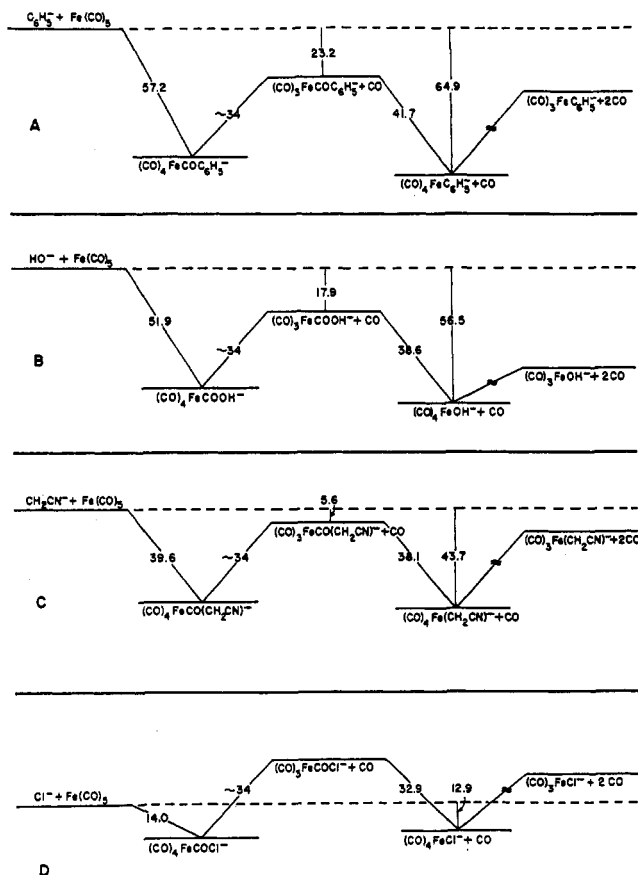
$C_6H_5^- + Fe(CO)_5$

57.2

~34

23.2

$(CO)_3FeCOC_6H_5^- + CO$

64.9

41.7

$(CO)_3FeC_6H_5^- + 2CO$

A

$(CO)_4FeCOC_6H_5^-$

$(CO)_4FeC_6H_5^- + CO$

$HO^- + Fe(CO)_5$

51.9

~34

17.9

$(CO)_3FeCOOH^- + CO$

56.5

38.6

$(CO)_3FeOH^- + 2CO$

B

$(CO)_4FeCOOH^-$

$(CO)_4FeOH^- + CO$

$CH_2CN^- + Fe(CO)_5$

5.6

$(CO)_3FeCO(CH_2CN)^- + CO$

39.6

~34

38.1

43.7

$(CO)_3Fe(CH_2CN)^- + 2CO$

C

$(CO)_4FeCO(CH_2CN)^-$

$(CO)_4Fe(CH_2CN)^- + CO$

$(CO)_3FeCOCl^- + CO$

~34

$Cl^- + Fe(CO)_5$

14.0

32.9

12.9

$(CO)_3FeCl^- + 2CO$

$(CO)_4FeCOCl^-$

$(CO)_4FeCl^- + CO$

D